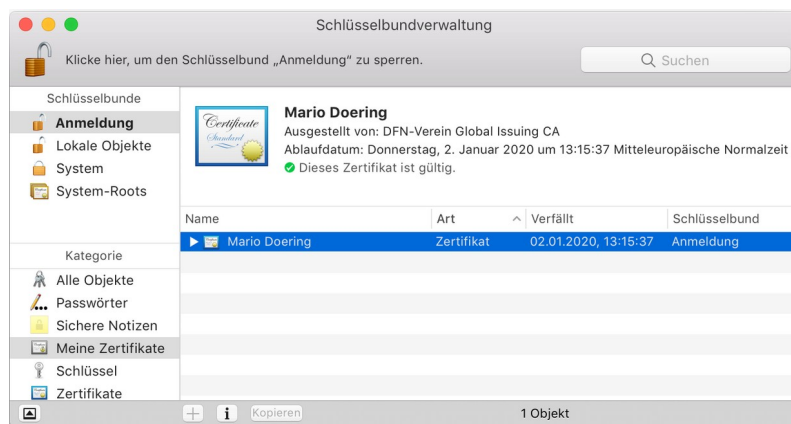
Schlüsselbundverwaltung

Klicke hier, um den Schlüsselbund „Anmeldung“ zu sperren.

Suchen

Schlüsselbunde
Anmeldung
Lokale Objekte
System
System-Roots

Certificate
Standard

Mario Doering
Ausgestellt von: DFN-Verein Global Issuing CA
Ablaufdatum: Donnerstag, 2. Januar 2020 um 13:15:37 Mitteleuropäische Normalzeit
Dieses Zertifikat ist gültig.

| Name | Art | Verfällt | Schlüsselbund |
|---|---|---|---|
| Mario Doering | Zertifikat | 02.01.2020, 13:15:37 | Anmeldung |

Kategorie
Alle Objekte
Passwörter
Sichere Notizen
Meine Zertifikate
Schlüssel
Zertifikate

i
Kopieren
1 Objekt